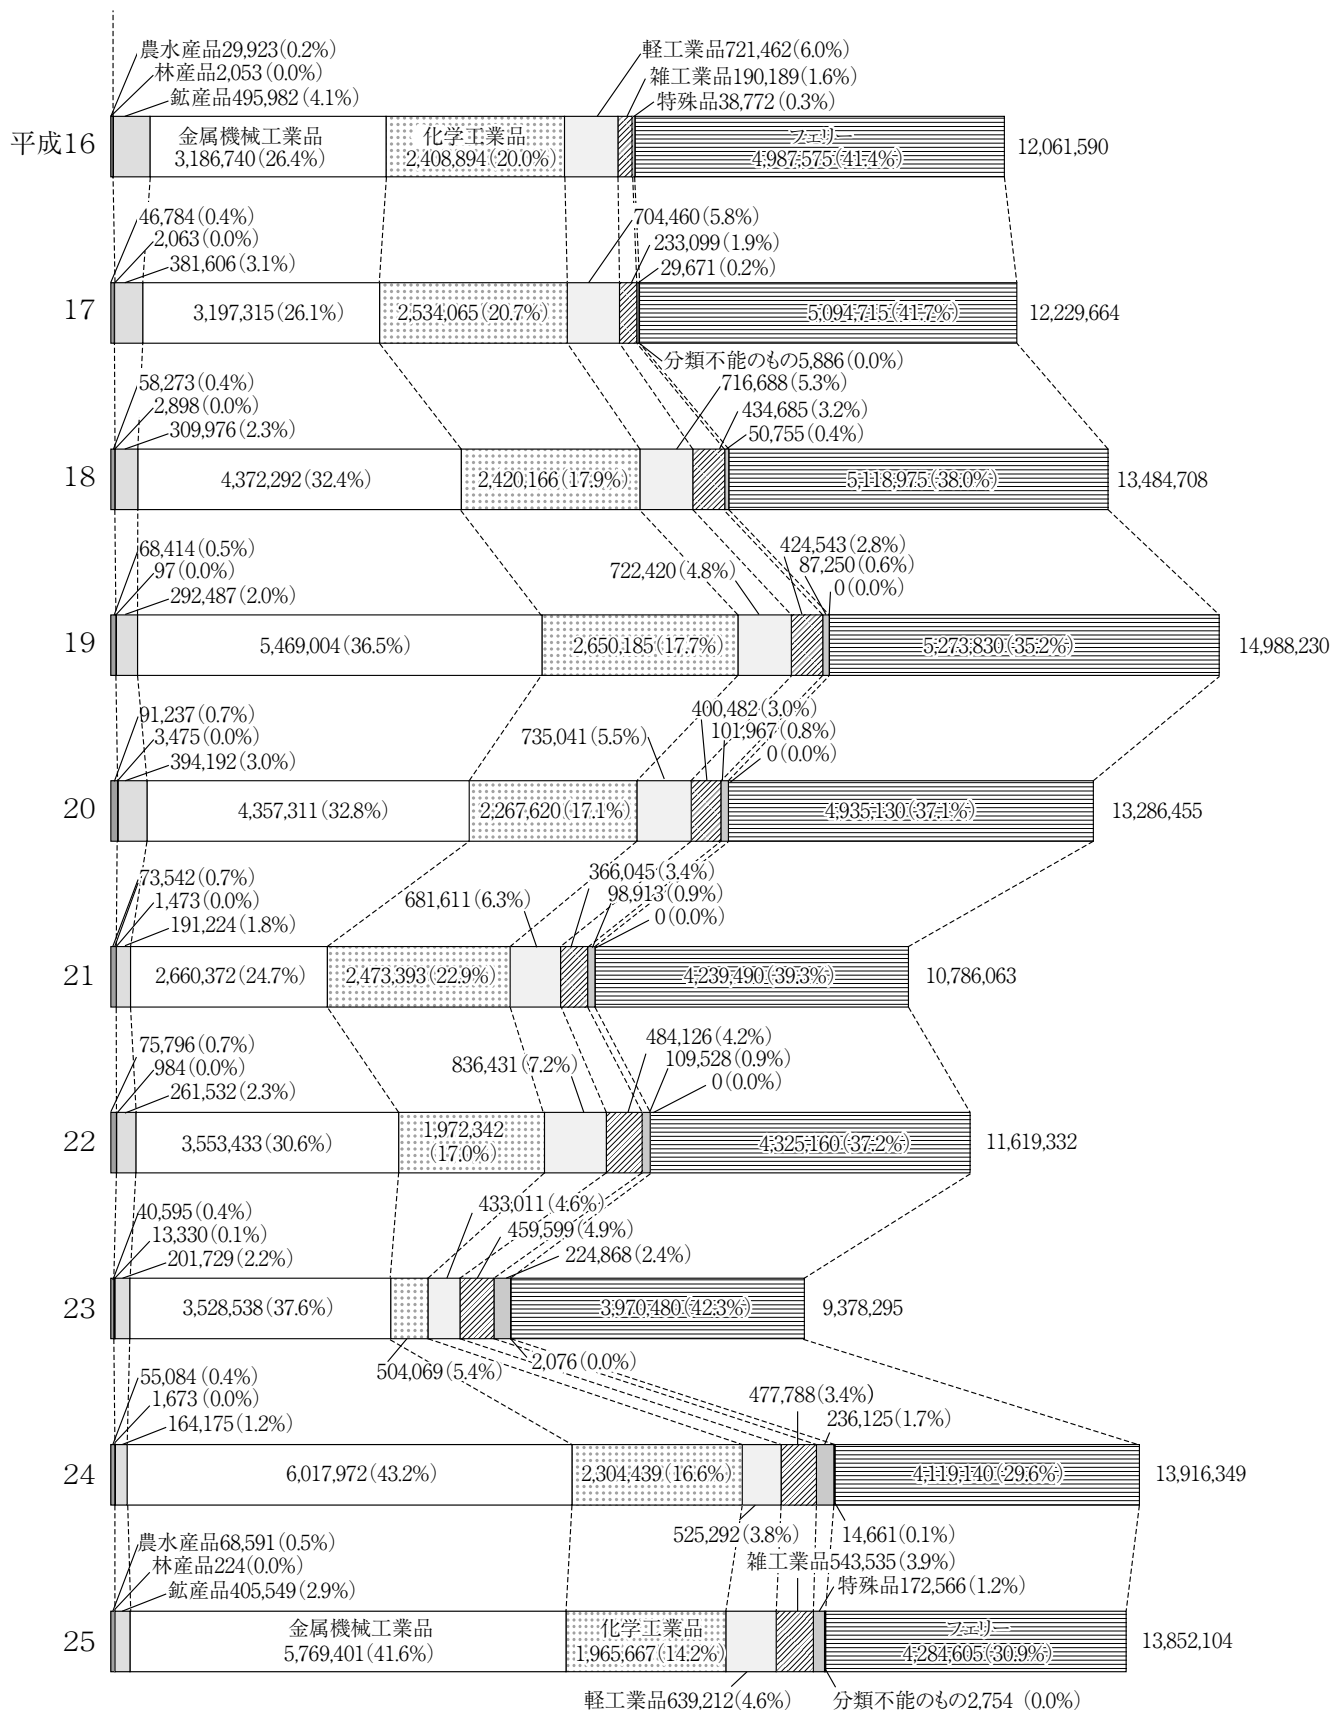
農水産品29,923(0.2%)
林産品2,053(0.0%)
鉱産品495,982(4.1%)
軽工業品721,462(6.0%)
雑工業品190,189(1.6%)
特殊品38,772(0.3%)
平成16
金属機械工業品 3,186,740(26.4%)
化学工業品 2,408,894(20.0%)
フェリー 4,987,575(41.4%)
12,061,590

46,784(0.4%)
2,063(0.0%)
381,606(3.1%)
704,460(5.8%)
233,099(1.9%)
29,671(0.2%)
17
3,197,315(26.1%)
2,534,065(20.7%)
5,094,715(41.7%)
12,229,664
分類不能のもの5,886(0.0%)

58,273(0.4%)
2,898(0.0%)
309,976(2.3%)
716,688(5.3%)
434,685(3.2%)
50,755(0.4%)
18
4,372,292(32.4%)
2,420,166(17.9%)
5,118,975(38.0%)
13,484,708

68,414(0.5%)
97(0.0%)
292,487(2.0%)
424,543(2.8%)
87,250(0.6%)
722,420(4.8%)
0(0.0%)
19
5,469,004(36.5%)
2,650,185(17.7%)
5,273,830(35.2%)
14,988,230

91,237(0.7%)
3,475(0.0%)
394,192(3.0%)
400,482(3.0%)
735,041(5.5%)
101,967(0.8%)
0(0.0%)
20
4,357,311(32.8%)
2,267,620(17.1%)
4,935,130(37.1%)
13,286,455

73,542(0.7%)
1,473(0.0%)
191,224(1.8%)
366,045(3.4%)
681,611(6.3%)
98,913(0.9%)
0(0.0%)
21
2,660,372(24.7%)
2,473,393(22.9%)
4,239,490(39.3%)
10,786,063

75,796(0.7%)
984(0.0%)
261,532(2.3%)
484,126(4.2%)
836,431(7.2%)
109,528(0.9%)
0(0.0%)
22
3,553,433(30.6%)
1,972,342 (17.0%)
4,325,160(37.2%)
11,619,332

40,595(0.4%)
13,330(0.1%)
201,729(2.2%)
433,011(4.6%)
459,599(4.9%)
224,868(2.4%)
23
3,528,538(37.6%)
3,970,480(42.3%)
9,378,295
504,069(5.4%)
2,076(0.0%)

55,084(0.4%)
1,673(0.0%)
164,175(1.2%)
477,788(3.4%)
236,125(1.7%)
24
6,017,972(43.2%)
2,304,439(16.6%)
4,119,140(29.6%)
13,916,349
525,292(3.8%)
14,661(0.1%)

農水産品68,591(0.5%)
林産品224(0.0%)
鉱産品405,549(2.9%)
雑工業品543,535(3.9%)
特殊品172,566(1.2%)
25
金属機械工業品 5,769,401(41.6%)
化学工業品 1,965,667(14.2%)
フェリー 4,284,605(30.9%)
13,852,104
軽工業品639,212(4.6%)
分類不能のもの2,754 (0.0%)